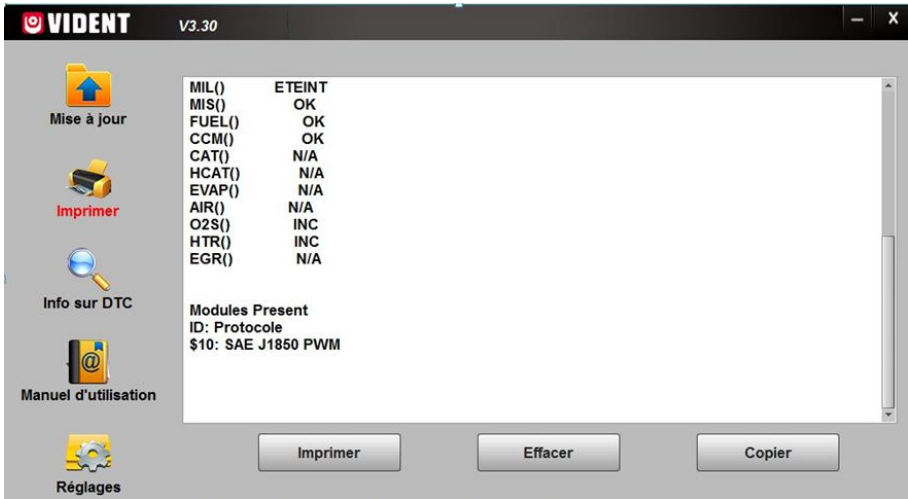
VIDENT V3.30

Mise à jour

Imprimer

Info sur DTC

Manuel d'utilisation

Réglages

MIL() ETEINT
MIS() OK
FUEL() OK
CCM() OK
CAT() N/A
HCAT() N/A
EVAP() N/A
AIR() N/A
O2S() INC
HTR() INC
EGR() N/A

Modules Present
ID: Protocole
$10: SAE J1850 PWM

Imprimer Effacer Copier